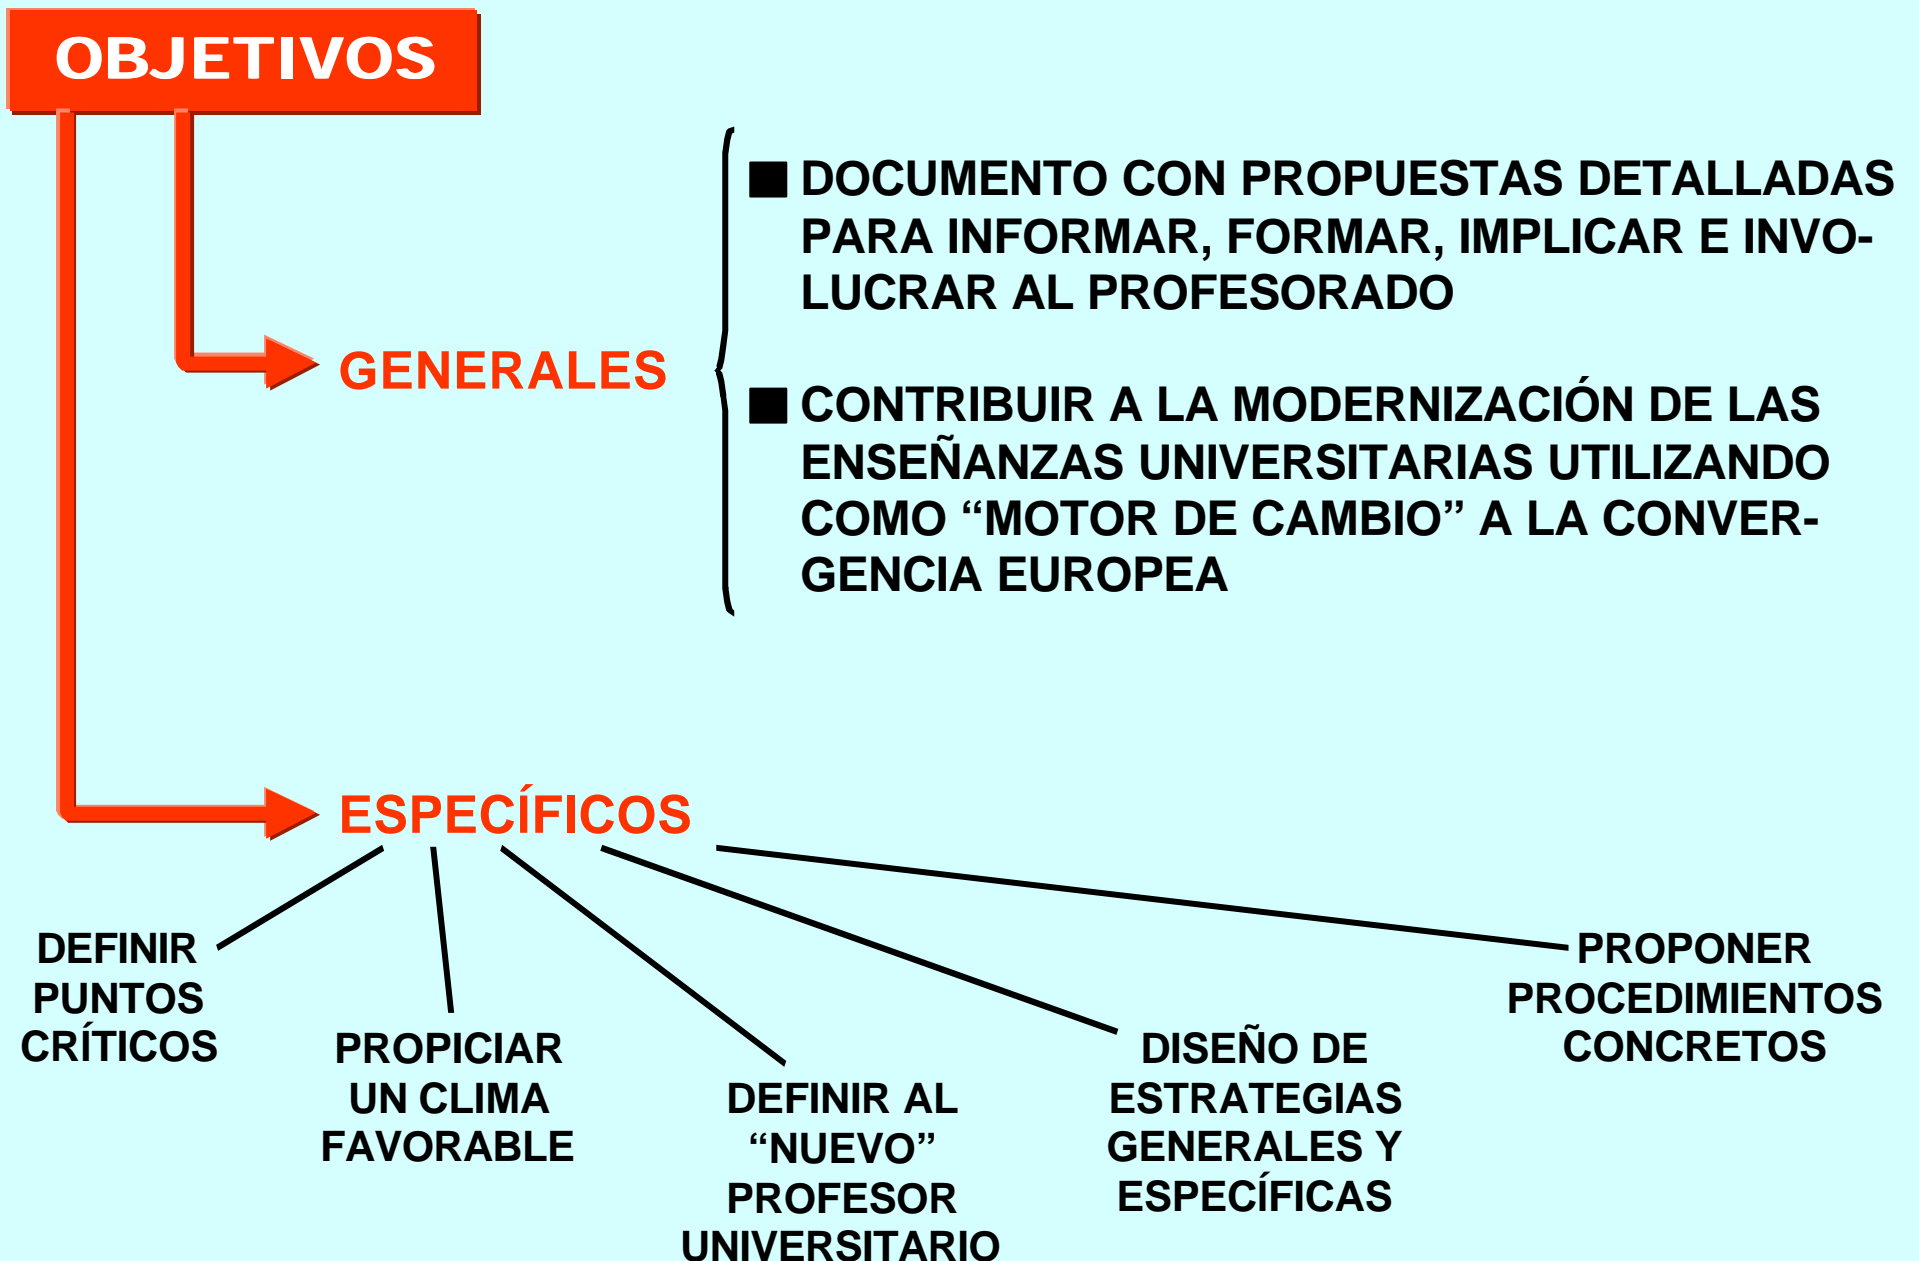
OBJETIVOS

GENERALES

■ DOCUMENTO CON PROPUESTAS DETALLADAS PARA INFORMAR, FORMAR, IMPLICAR E INVOLUCRAR AL PROFESORADO

■ CONTRIBUIR A LA MODERNIZACIÓN DE LAS ENSEÑANZAS UNIVERSITARIAS UTILIZANDO COMO “MOTOR DE CAMBIO” A LA CONVERGENCIA EUROPEA

ESPECÍFICOS

DEFINIR PUNTOS CRÍTICOS

PROPICIAR UN CLIMA FAVORABLE

DEFINIR AL “NUEVO” PROFESOR UNIVERSITARIO

DISEÑO DE ESTRATEGIAS GENERALES Y ESPECÍFICAS

PROPONER PROCEDIMIENTOS CONCRETOS